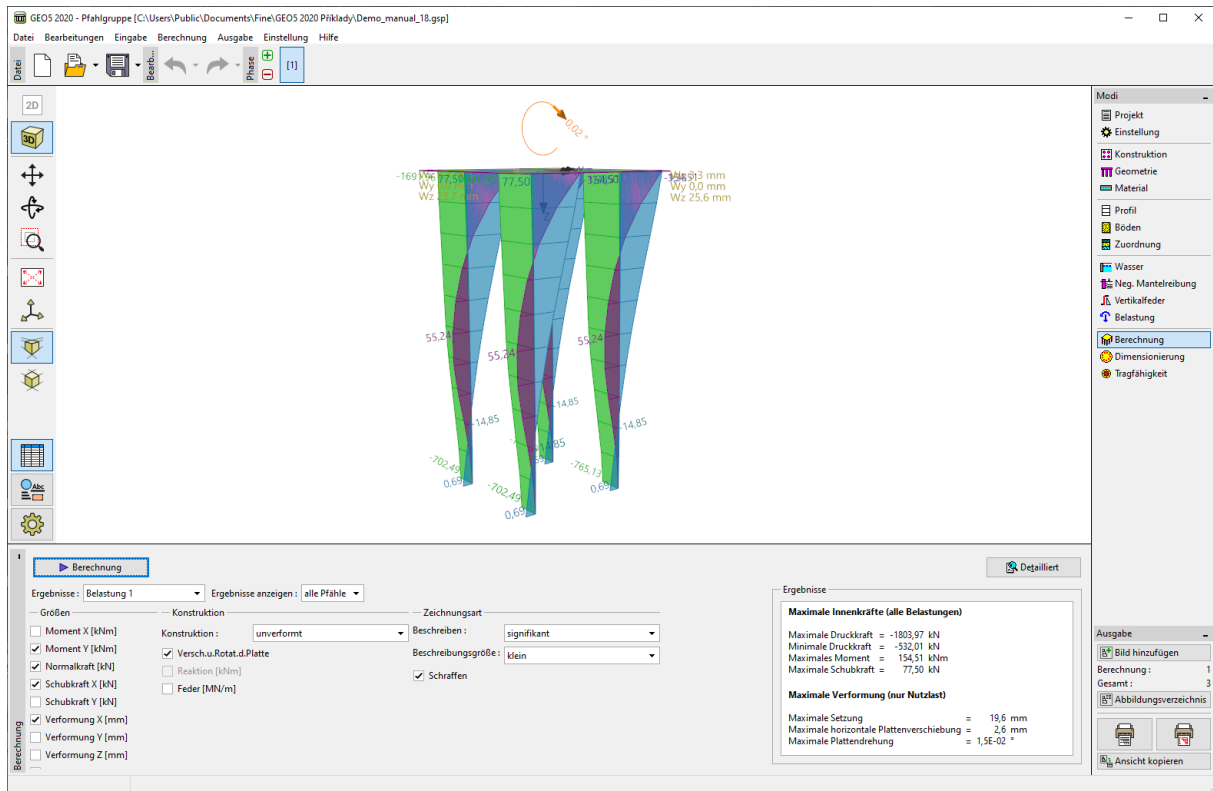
GEO5 2020 - Pfahlgruppe [C:\Users\Public\Documents\Fine\GEO5 2020 Příklady\Demo_manual_18.gsp]

Datei Bearbeitungen Eingabe Berechnung Ausgabe Einstellung Hilfe

Datei Bearb. Phase [1]

2D 3D

0,02 °

-169 Wx 77,50 77,50 154,50 -154,51

Wy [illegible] Wy 0,0 mm

Wz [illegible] Wz 25,6 mm

55,24 55,24 55,24

14,85 14,85 14,85 14,85

-702,49 -702,49 -765,13

0,69 0,69 0,69

Modi
Projekt
Einstellung
Konstruktion
Geometrie
Material
Profil
Böden
Zuordnung
Wasser
Neg. Mantelreibung
Vertikalfeder
Belastung
Berechnung
Dimensionierung
Tragfähigkeit

Berechnung

Detailliert

Ergebnisse : Belastung 1 Ergebnisse anzeigen : alle Pfähle

Größen
Moment X [kNm]
Moment Y [kNm]
Normalkraft [kN]
Schubkraft X [kN]
Schubkraft Y [kN]
Verformung X [mm]
Verformung Y [mm]
Verformung Z [mm]

Konstruktion
Konstruktion : unverformt
Versch.u.Rotat.d.Platte
Reaktion [kNm]
Feder [MN/m]

Zeichnungsart
Beschreiben : signifikant
Beschreibungsgröße : klein
Schraffen

Ergebnisse

Maximale Innenkräfte (alle Belastungen)

Maximale Druckkraft = -1803,97 kN
Minimale Druckkraft = -532,01 kN
Maximales Moment = 154,51 kNm
Maximale Schubkraft = 77,50 kN

Maximale Verformung (nur Nutzlast)

Maximale Setzung = 19,6 mm
Maximale horizontale Plattenverschiebung = 2,6 mm
Maximale Plattendrehung = 1,5E-02 °

Ausgabe
Bild hinzufügen
Berechnung : 1
Gesamt : 3
Abbildungsverzeichnis
Ansicht kopieren

Berechnung